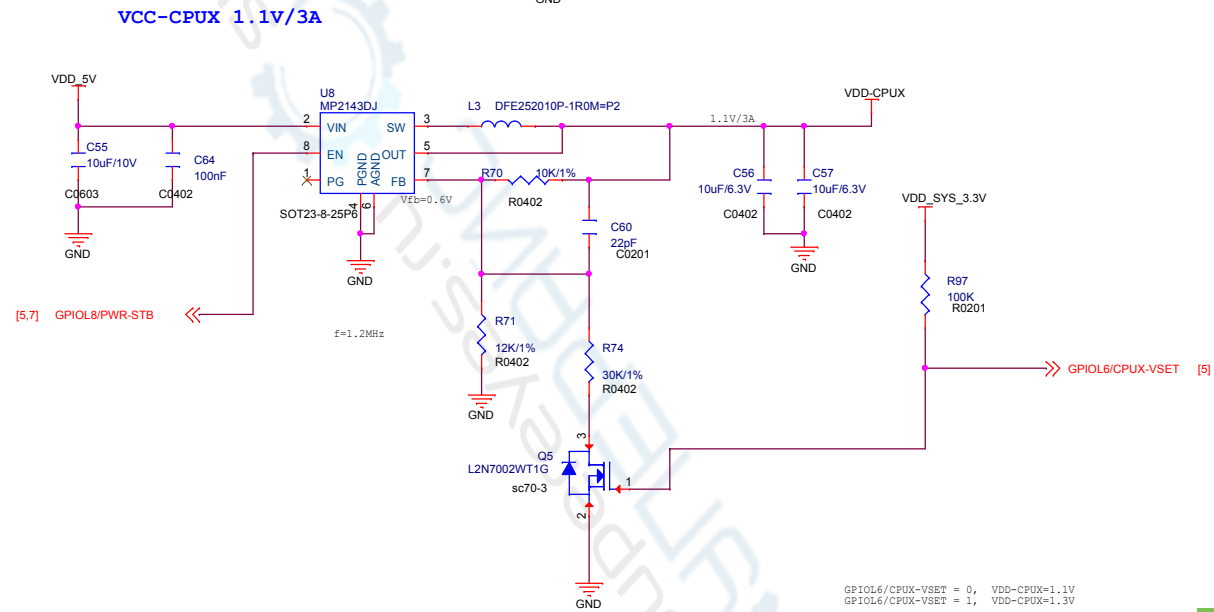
GND

VCC-CPUX 1.1V/3A

VDD_5V

C55
10uF/10V
C0603

C64
100nF
C0402

GND

U8
MP2143DJ
2 VIN
8 EN
PG
PGND
AGND
SW 3
OUT 5
FB 7
4
6
SOT23-8-25P6

GND

L3 DFE252010P-1R0M=P2

1.1V/3A

VDD-CPUX

R70
10K/1%
R0402
Vfb=0.6V

C60
22pF
C0201

C56
10uF/6.3V
C0402

C57
10uF/6.3V
C0402

GND

VDD_SYS_3.3V

R97
100K
R0201

[5,7] GPIOL8/PWR-STB

f=1.2MHz

R71
12K/1%
R0402

GND

R74
30K/1%
R0402

GPIOL6/CPUX-VSET [5]

3
Q5
L2N7002WT1G
sc70-3
1
2

GND

GPIOL6/CPUX-VSET = 0, VDD-CPUX=1.1V
GPIOL6/CPUX-VSET = 1, VDD-CPUX=1.3V